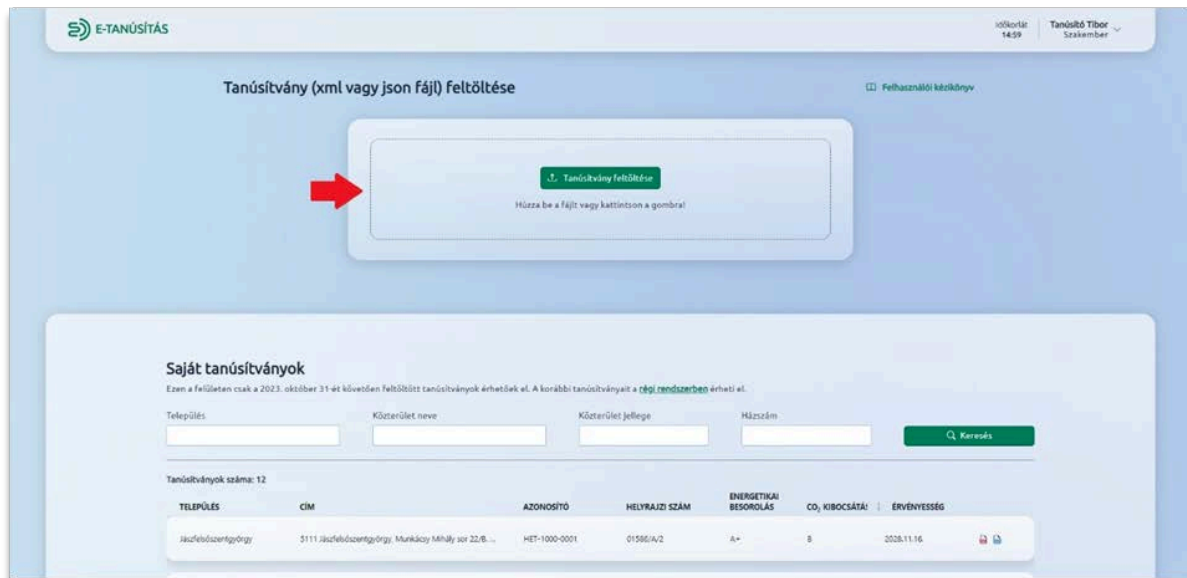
E-TANÚSÍTÁS

Időkorlát 14:59

Tanúsító Tibor
Szakember

Tanúsítvány (xml vagy json fájl) feltöltése

Felhasználói kézikönyv

Tanúsítvány feltöltése

Húzza be a fájlt vagy kattintson a gombra!

Saját tanúsítványok

Ezen a felületen csak a 2023. október 31-ét követően feltöltött tanúsítványok érhetőek el. A korábbi tanúsítványait a régi rendszerben érheti el.

Település

Közterület neve

Közterület jellege

Házszám

Keresés

Tanúsítványok száma: 12

| TELEPÜLÉS | CÍM | AZONOSÍTÓ | HELYRAJZI SZÁM | ENERGETIKAI BESOROLÁS | $CO_2$ KIBOCSÁTÁS | ÉRVÉNYESSÉG |
|---|---|---|---|---|---|---|
| Jászfelsőszentgyörgy | 5111 Jászfelsőszentgyörgy, Munkácsy Mihály sor 22/B, ... | HET-1000-0001 | 01586/A/2 | A+ | 8 | 2028.11.16 |